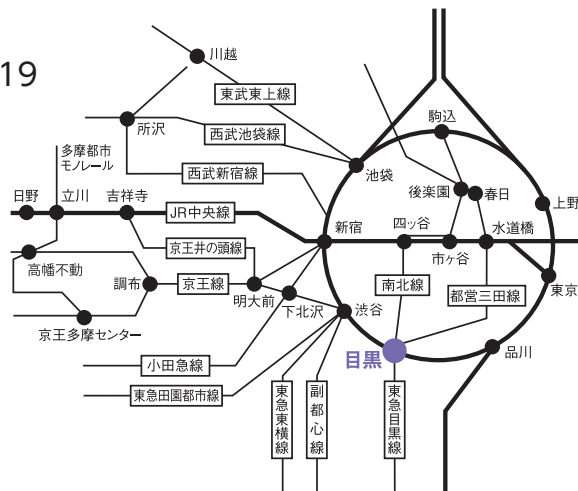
19

川越
東武東上線
所沢
西武池袋線
多摩都市モノレール
西武新宿線
駒込
池袋
後楽園
春日
上野
日野
立川
吉祥寺
JR中央線
新宿
四ッ谷
水道橋
市ヶ谷
高幡不動
京王井の頭線
調布
京王線
明大前
下北沢
南北線
都営三田線
東京
京王多摩センター
渋谷
目黒
品川
小田急線
東急田園都市線
東急東横線
副都心線
東急目黒線